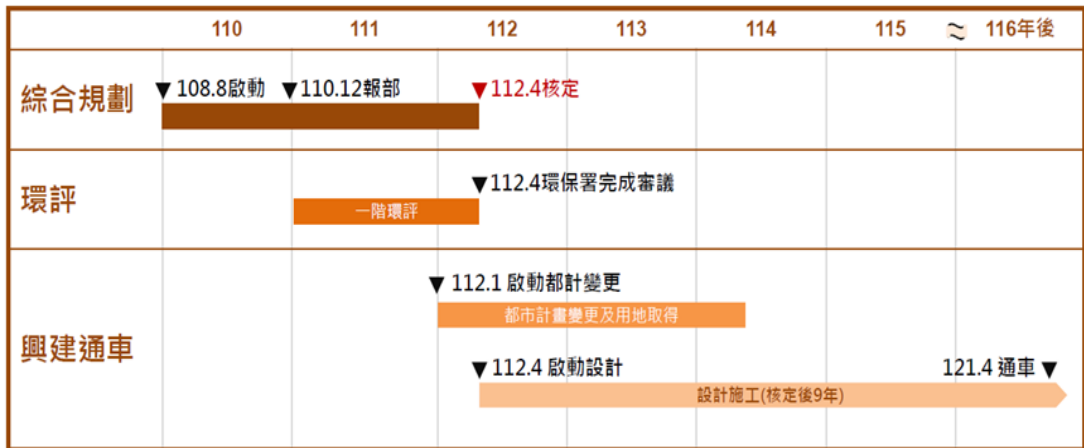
| | 110 | 111 | 112 | 113 | 114 | 115 | ≈ 116年後 |
|---|---|---|---|---|---|---|---|
| 綜合規劃 | ▼108.8啟動 ▼110.12報部 ▼112.4核定 | | | | | | |
| 環評 | ▼112.4環保署完成審議 一階環評 | | | | | | |
| 興建通車 | ▼112.1 啟動都計變更 都市計畫變更及用地取得 ▼112.4 啟動設計 121.4 通車▼ 設計施工(核定後9年) | | | | | | |